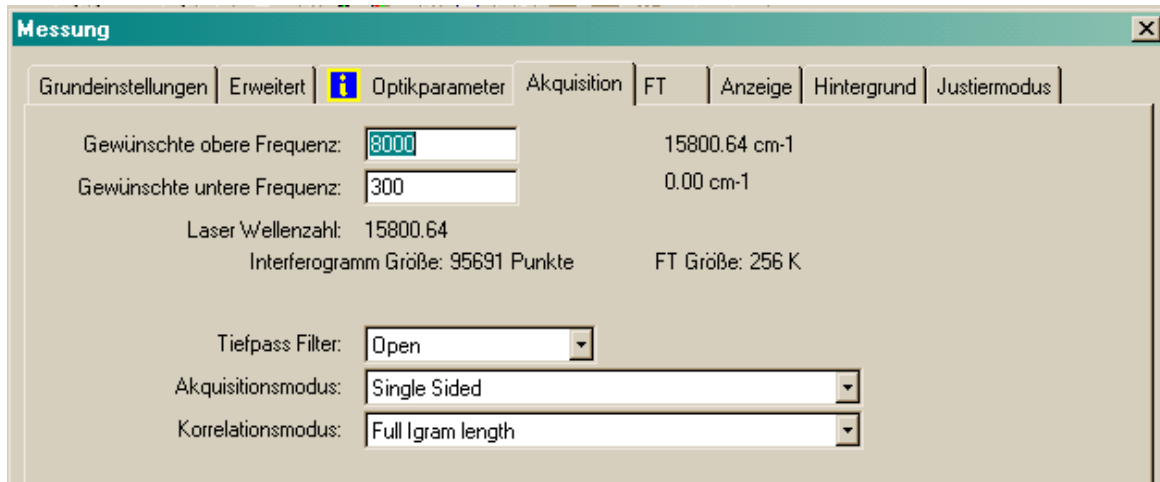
Messung

Grundeinstellungen | Erweitert | Optikparameter | Akquisition | FT | Anzeige | Hintergrund | Justiermodus

Gewünschte obere Frequenz: 8000 15800.64 cm-1

Gewünschte untere Frequenz: 300 0.00 cm-1

Laser Wellenzahl: 15800.64

Interferogramm Größe: 95691 Punkte FT Größe: 256 K

Tiefpass Filter: Open

Akquisitionsmodus: Single Sided

Korrelationsmodus: Full Igram length